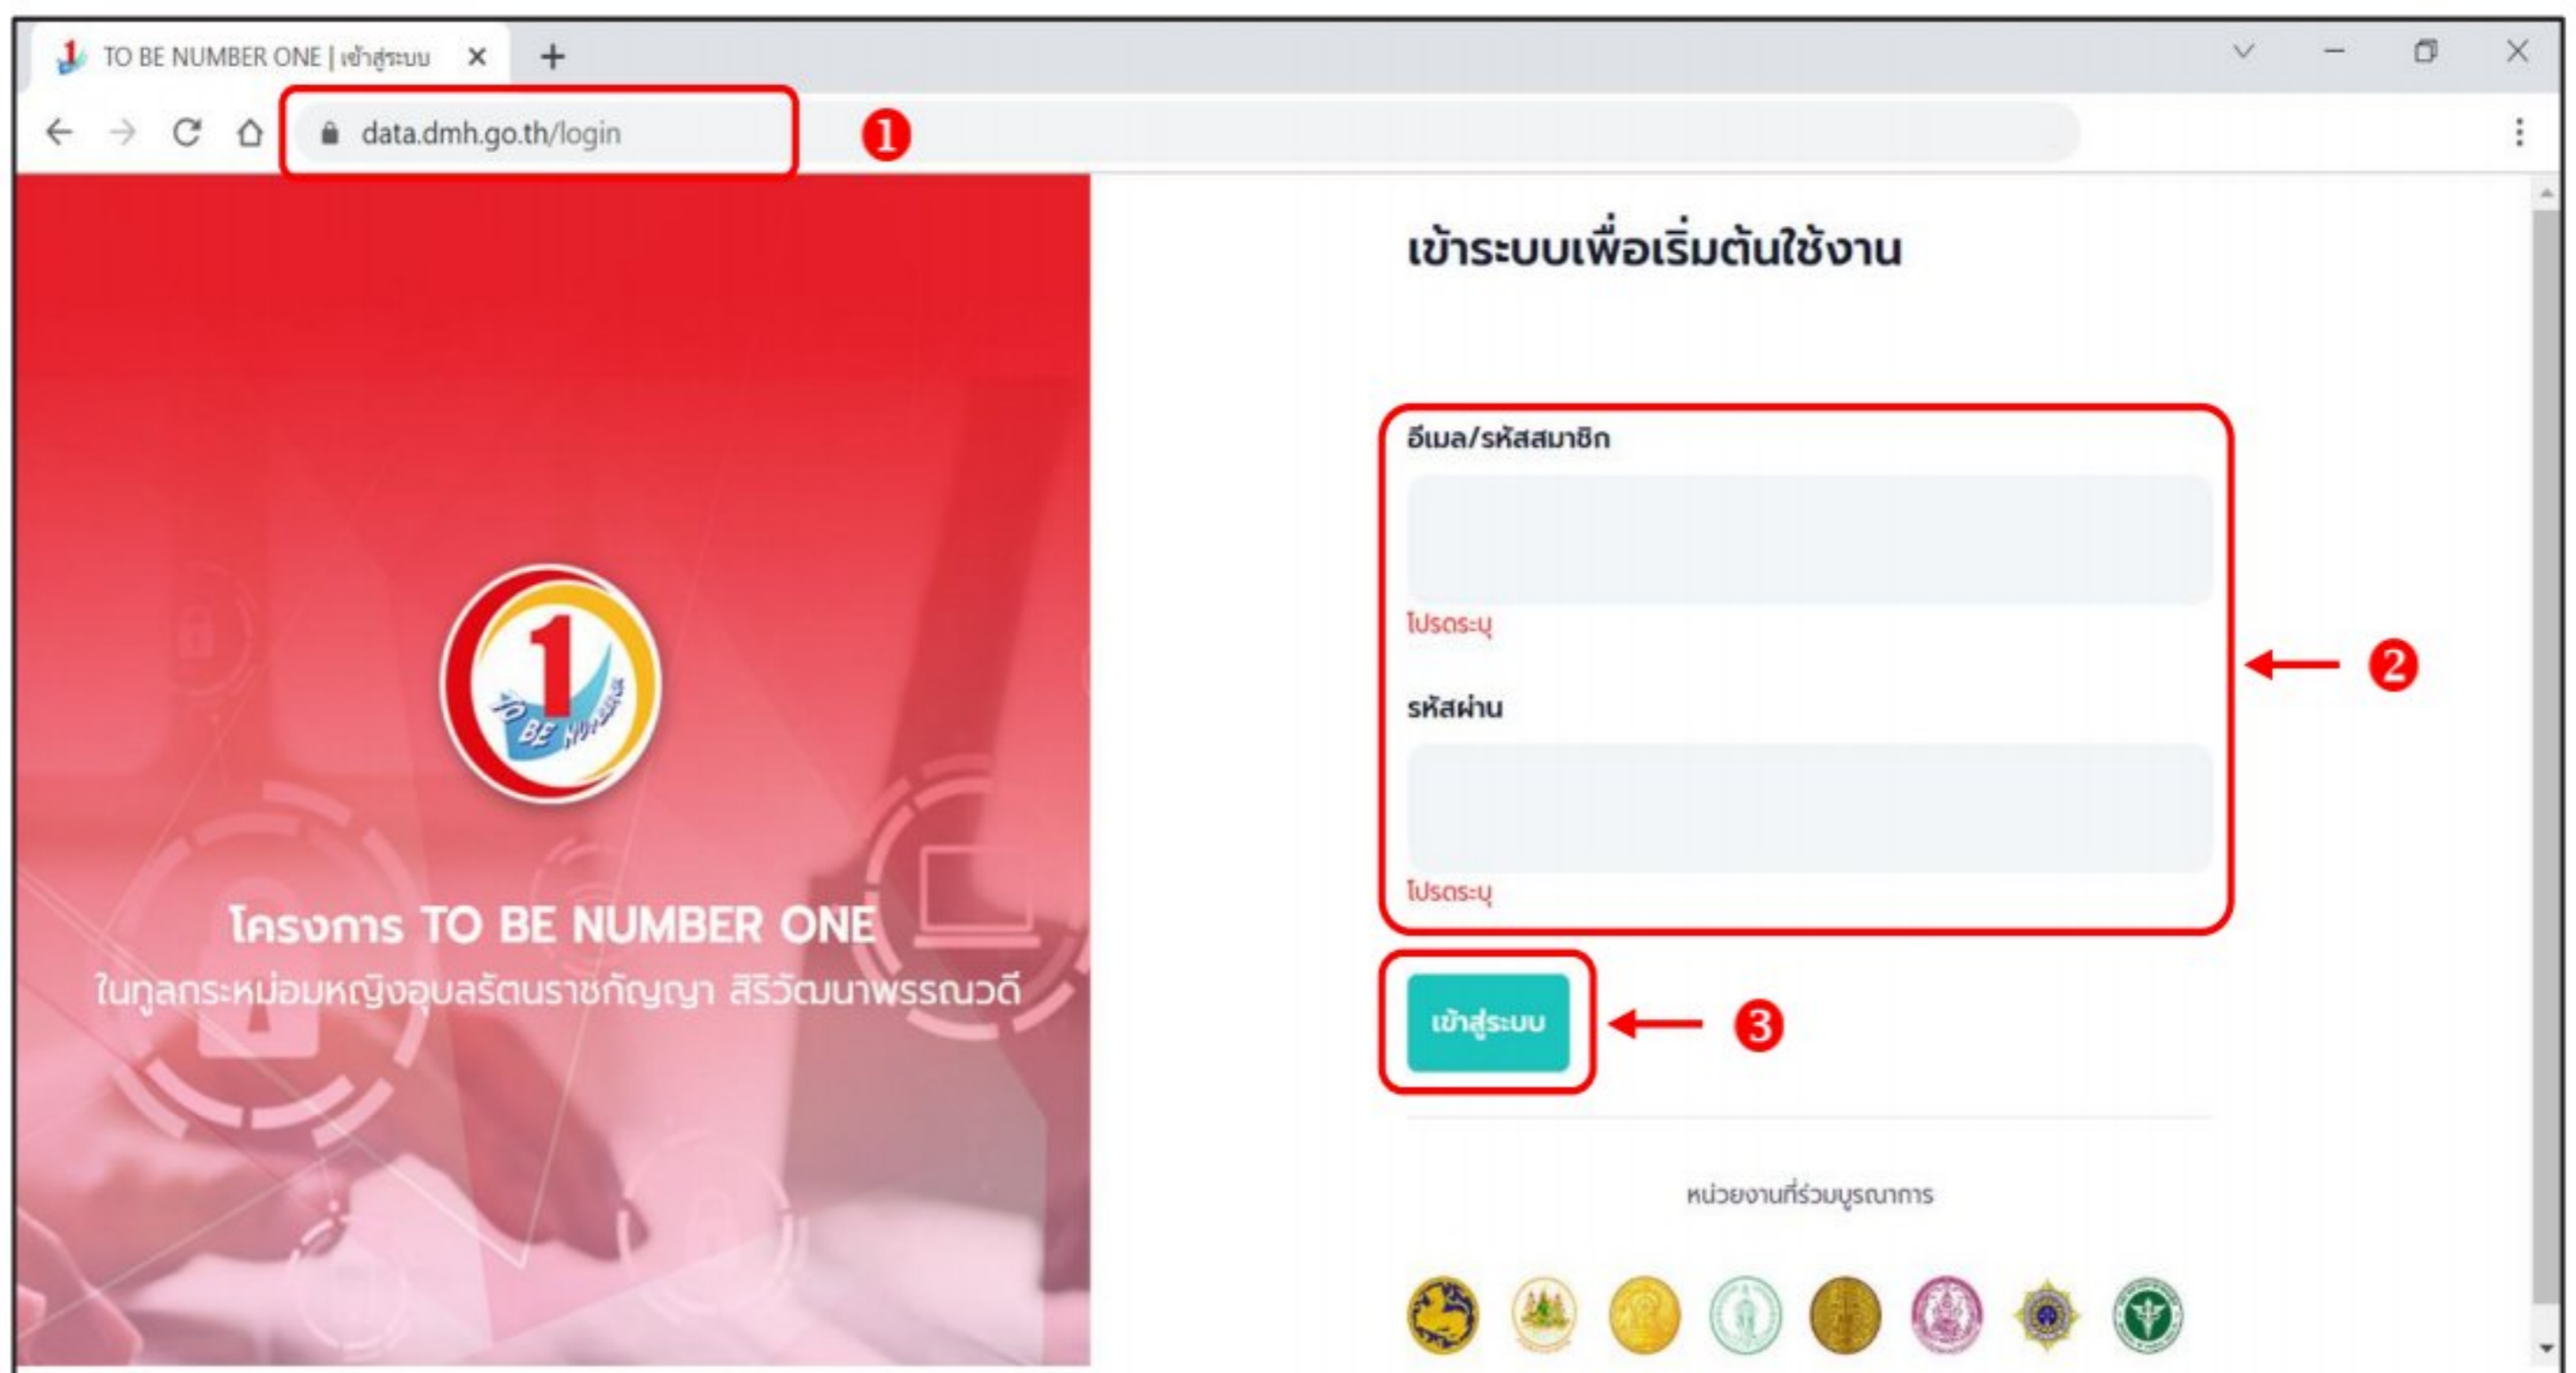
TO BE NUMBER ONE | เข้าสู่ระบบ

data.dmh.go.th/login

1

เข้าระบบเพื่อเริ่มต้นใช้งาน

อีเมล/รหัสสมาชิก

โปรดระบุ

รหัสผ่าน

โปรดระบุ

2

เข้าสู่ระบบ

3

โครงการ TO BE NUMBER ONE
ในทูลกระหม่อมหญิงอุบลรัตนราชกัญญา สิริวัฒนาพรรณวดี

หน่วยงานที่ร่วมบูรณาการ